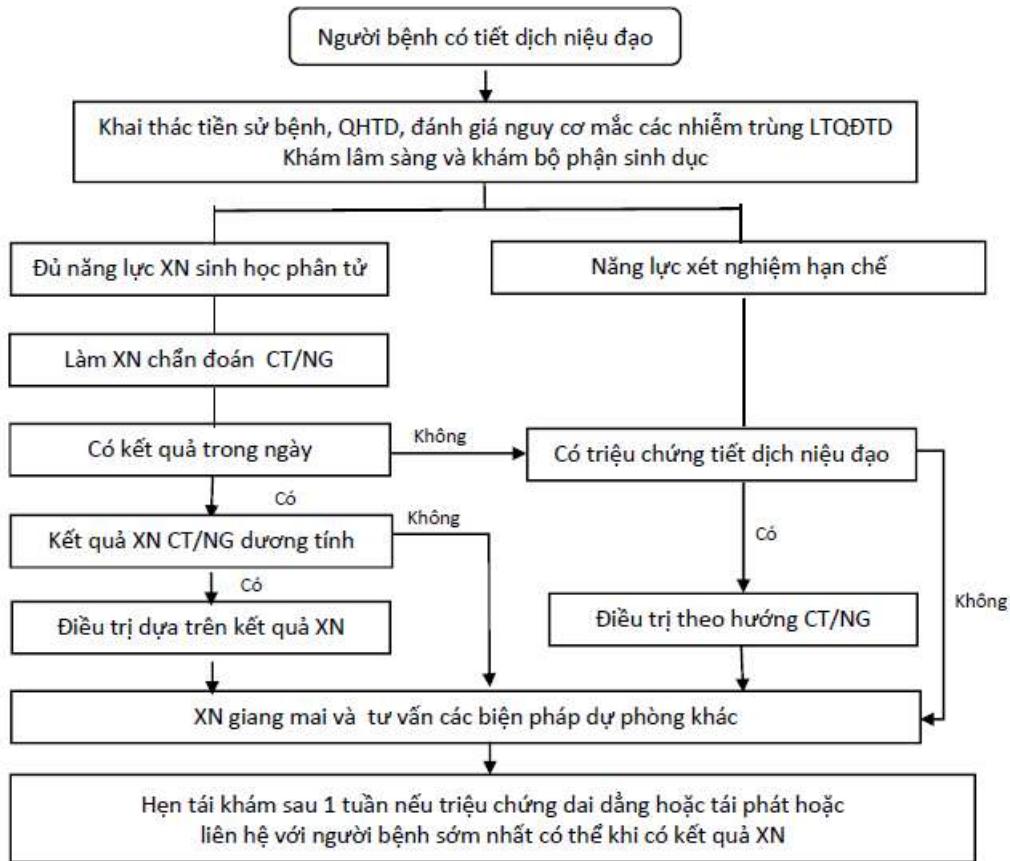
Người bệnh có tiết dịch niệu đạo

Khai thác tiền sử bệnh, QHTD, đánh giá nguy cơ mắc các nhiễm trùng LTQĐTD
Khám lâm sàng và khám bộ phận sinh dục

Đủ năng lực XN sinh học phân tử

Năng lực xét nghiệm hạn chế

Làm XN chẩn đoán CT/NG

Có kết quả trong ngày

Không

Có triệu chứng tiết dịch niệu đạo

Có

Kết quả XN CT/NG dương tính

Không

Có

Có

Điều trị dựa trên kết quả XN

Điều trị theo hướng CT/NG

Không

XN giang mai và tư vấn các biện pháp dự phòng khác

Hẹn tái khám sau 1 tuần nếu triệu chứng dai dẳng hoặc tái phát hoặc liên hệ với người bệnh sớm nhất có thể khi có kết quả XN